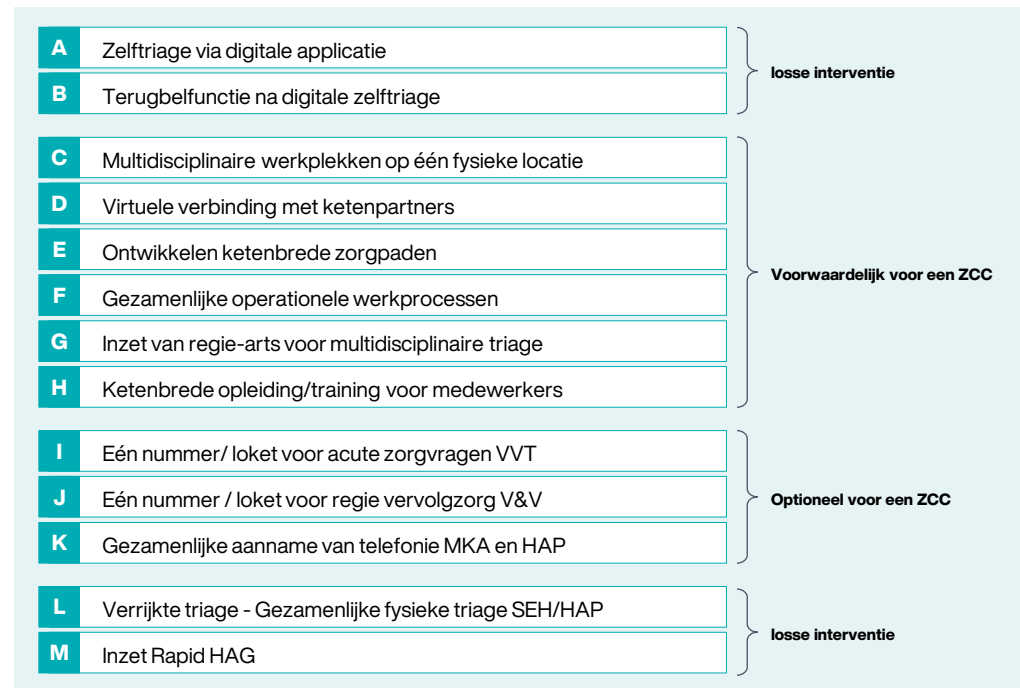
A Zelftriage via digitale applicatie
B Terugbelfunctie na digitale zelftriage
losse interventie

C Multidisciplinaire werkplekken op één fysieke locatie
D Virtuele verbinding met ketenpartners
E Ontwikkelen ketenbrede zorgpaden
F Gezamenlijke operationele werkprocessen
G Inzet van regie-arts voor multidisciplinaire triage
H Ketenbrede opleiding/training voor medewerkers
Voorwaardelijk voor een ZCC

I Eén nummer/ loket voor acute zorgvragen VVT
J Eén nummer / loket voor regie vervolgzorg V&V
K Gezamenlijke aanname van telefonie MKA en HAP
Optioneel voor een ZCC

L Verrijkte triage - Gezamenlijke fysieke triage SEH/HAP
M Inzet Rapid HAG
losse interventie